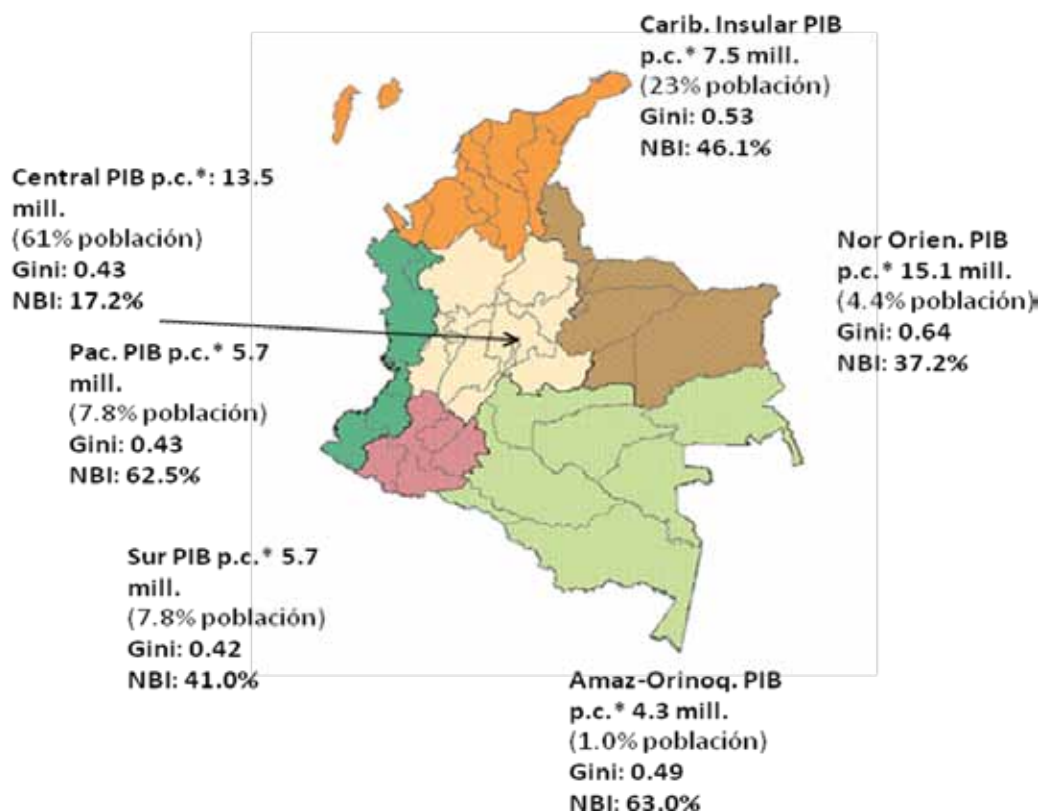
Carib. Insular PIB p.c.* 7.5 mill.
(23% población)
Gini: 0.53
NBI: 46.1%

Central PIB p.c.*: 13.5 mill.
(61% población)
Gini: 0.43
NBI: 17.2%

Nor Orien. PIB p.c.* 15.1 mill.
(4.4% población)
Gini: 0.64
NBI: 37.2%

Pac. PIB p.c.* 5.7 mill.
(7.8% población)
Gini: 0.43
NBI: 62.5%

Sur PIB p.c.* 5.7 mill.
(7.8% población)
Gini: 0.42
NBI: 41.0%

Amaz-Orinoq. PIB p.c.* 4.3 mill.
(1.0% población)
Gini: 0.49
NBI: 63.0%